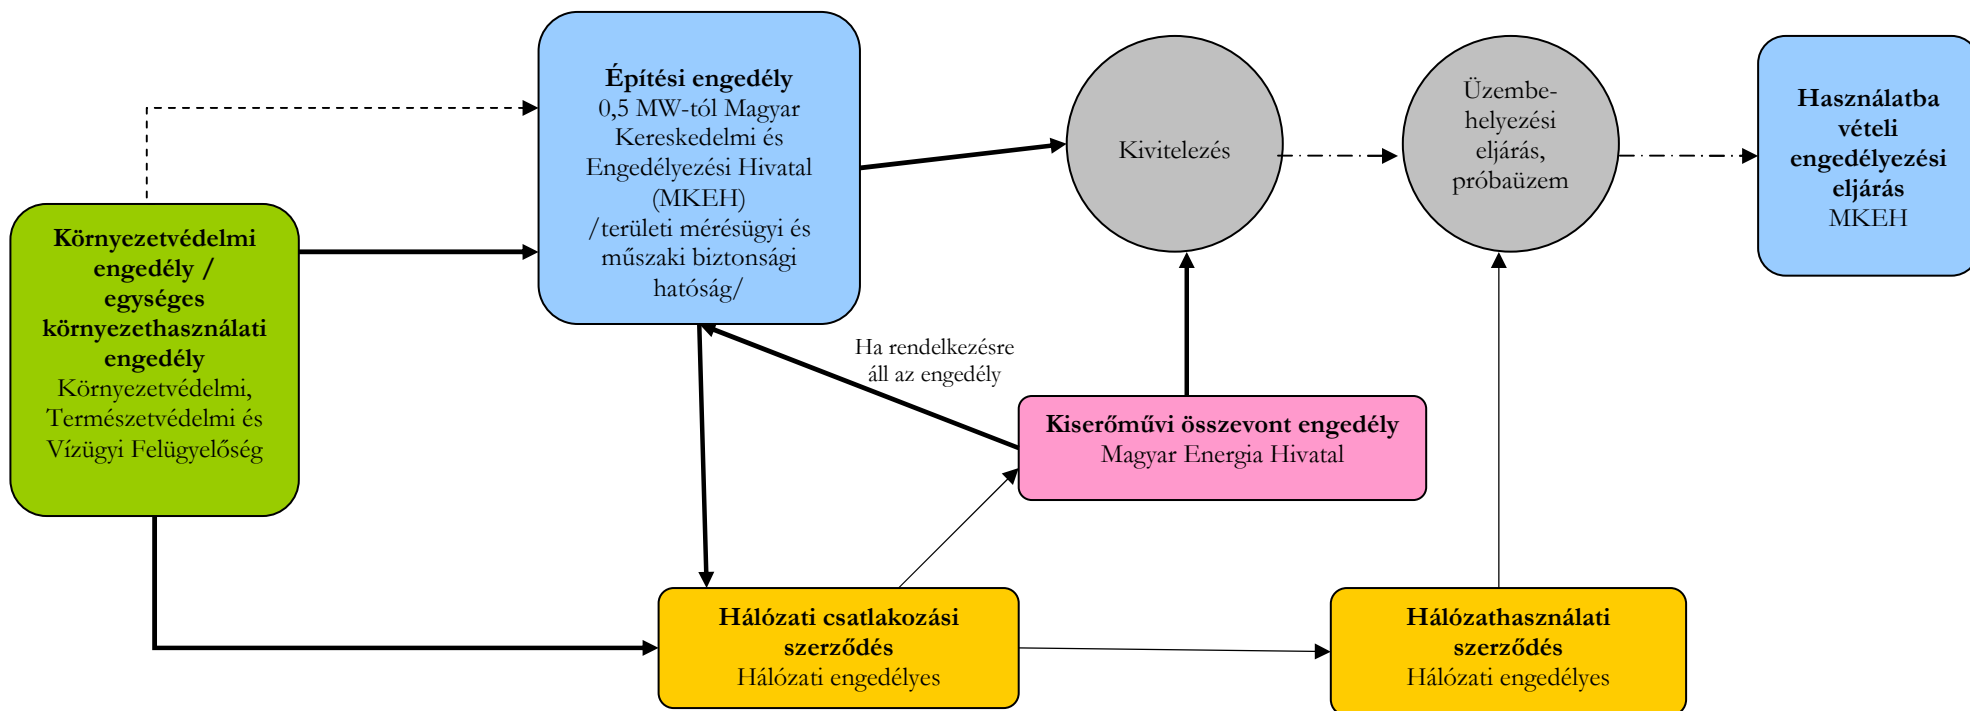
Környezetvédelmi engedély / egységes környezethasználati engedély
Környezetvédelmi, Természetvédelmi és Vízügyi Felügyelőség

Építési engedély
0,5 MW-tól Magyar Kereskedelmi és Engedélyezési Hivatal (MKEH)
/területi mérésügyi és műszaki biztonsági hatóság/

Kivitelezés

Üzembe-helyezési eljárás, próbaüzem

Használatba vételi engedélyezési eljárás
MKEH

Ha rendelkezésre áll az engedély

Kiserőművi összevont engedély
Magyar Energia Hivatal

Hálózati csatlakozási szerződés
Hálózati engedélyes

Hálózathasználati szerződés
Hálózati engedélyes